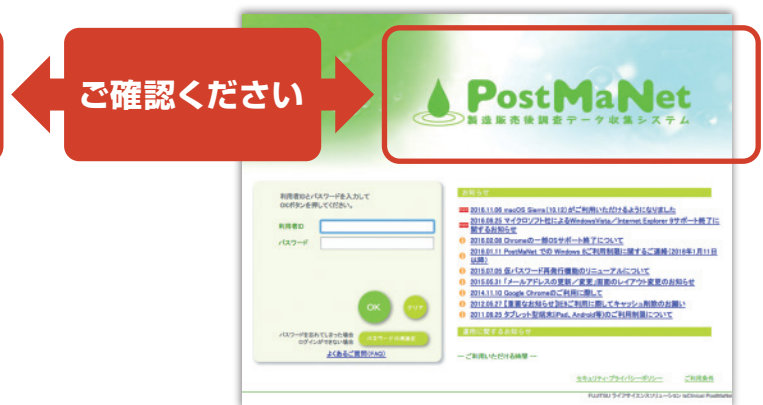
ご確認ください

PostMaNet
製造販売後調査データ収集システム

利用者IDとパスワードを入力して
OKボタンを押してください。

利用者ID

パスワード

OK

クリア

パスワードを忘れてしまった場合
ログインができない場合

パスワードの再発行

よくあるご質問(FAQ)

お知らせ

2016.11.06 macOS Sierra(10.12)がご利用いただけるようになりました

2016.06.25 マイクロソフト社によるWindowsVista／Internet Explorer 9サポート終了に関するお知らせ

2016.02.08 Chromeの一部OSサポート終了について

2016.01.11 PostMaNet での Windows 8ご利用制限に関するご連絡（2016年1月11日以降）

2015.07.03 仮パスワード再発行機能のリニューアルについて

2015.06.31 「メールアドレスの変更／変更」画面のレイアウト変更のお知らせ

2014.11.10 Google Chromeのご利用に関して

2012.05.27【重要なお知らせ】Eご利用に際してキャッシュ削除のお願い

2011.06.25 タブレット型端末(iPad, Android等)のご利用制限について

運用に関するお知らせ

ーご利用いただける時間ー

セキュリティ・プライバシーポリシー

ご利用条件

FUJITSU ライフサイエンスソリューション ieClinical PostMaNet